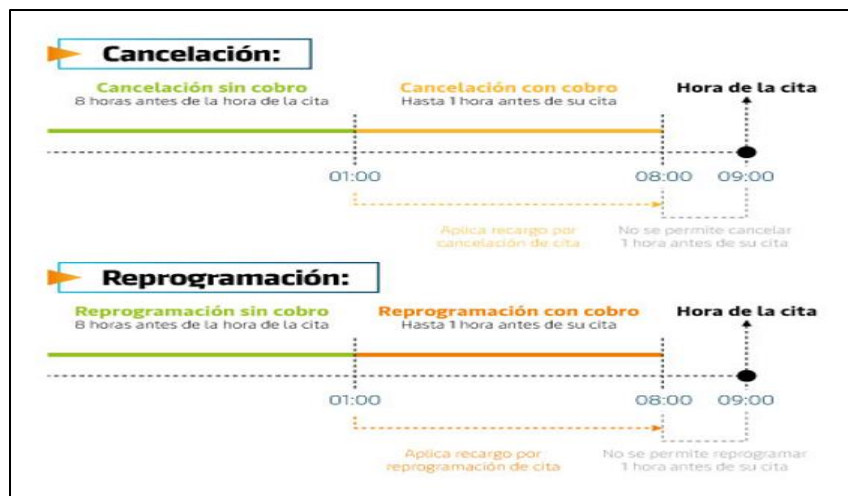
Cancelación:

Cancelación sin cobro
8 horas antes de la hora de la cita

Cancelación con cobro
Hasta 1 hora antes de su cita

Hora de la cita

01:00

08:00

09:00

Aplica recargo por cancelación de cita

No se permite cancelar 1 hora antes de su cita

Reprogramación:

Reprogramación sin cobro
8 horas antes de la hora de la cita

Reprogramación con cobro
Hasta 1 hora antes de su cita

Hora de la cita

01:00

08:00

09:00

Aplica recargo por reprogramación de cita

No se permite reprogramar 1 hora antes de su cita